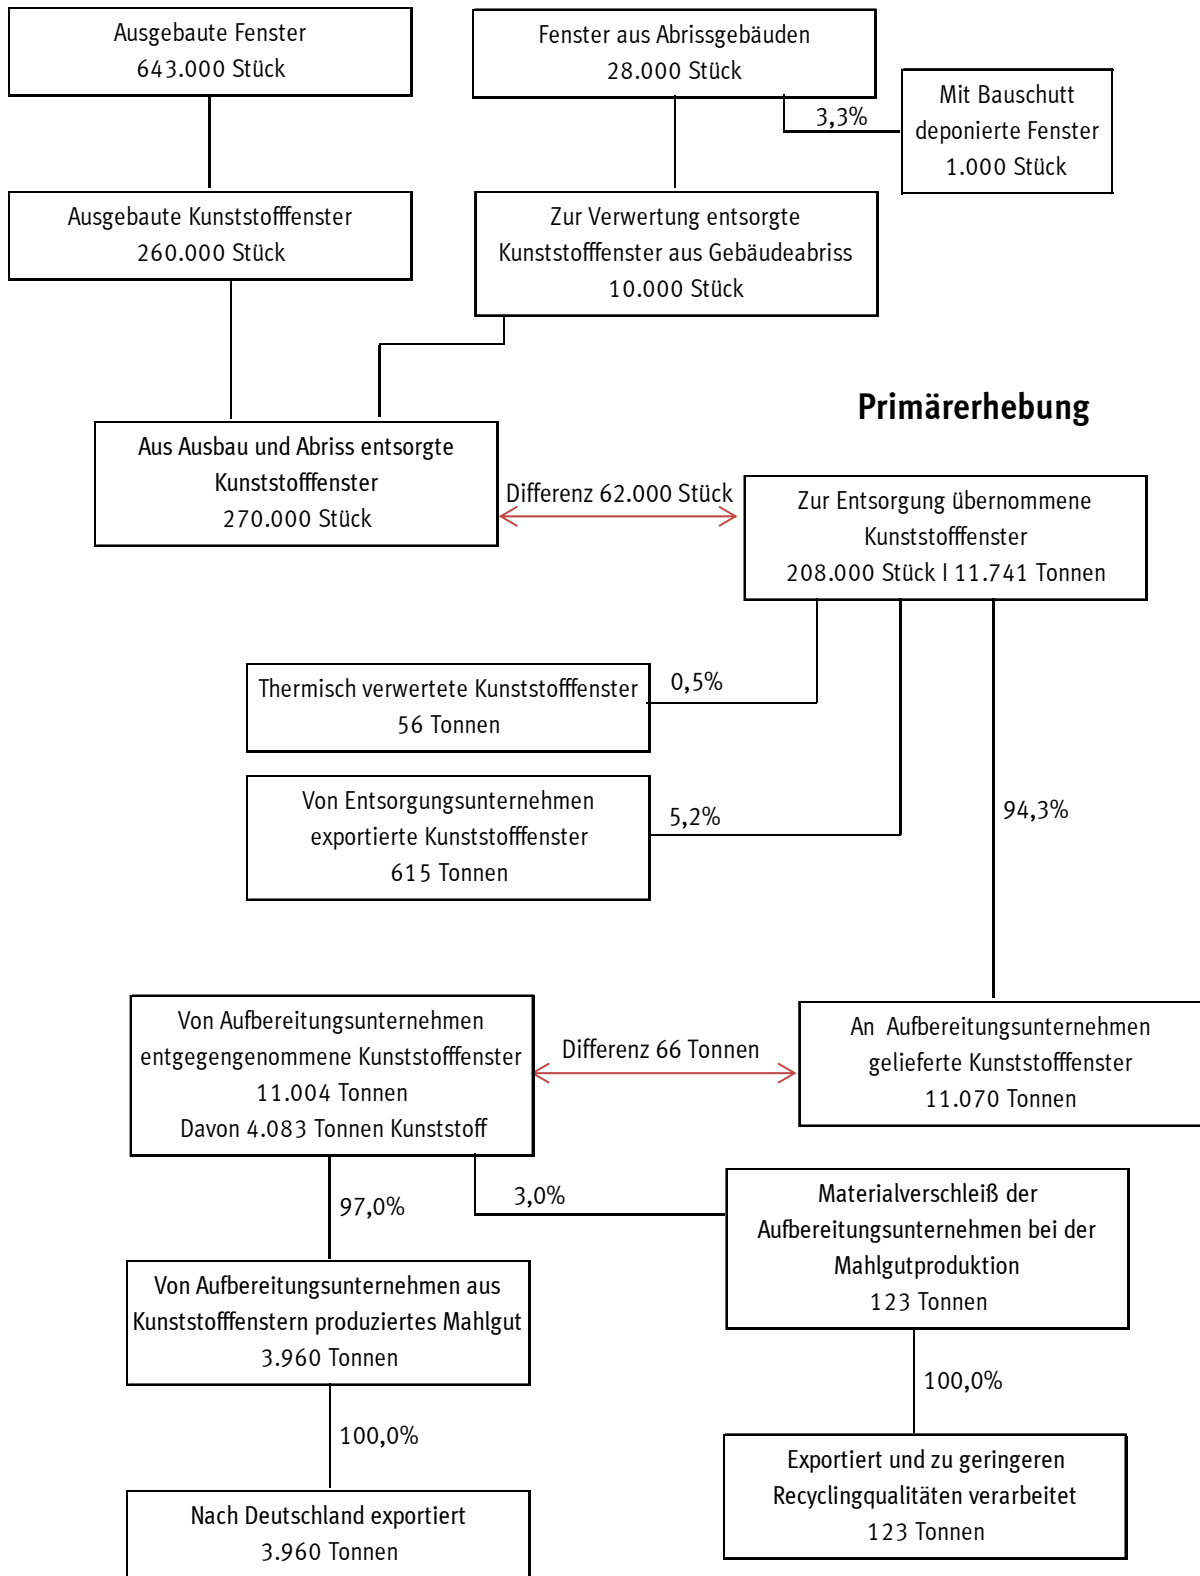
Ausgebaute Fenster
643.000 Stück

Fenster aus Abrissgebäuden
28.000 Stück

3,3%

Mit Bauschutt deponierte Fenster
1.000 Stück

Ausgebaute Kunststofffenster
260.000 Stück

Zur Verwertung entsorgte Kunststofffenster aus Gebäudeabriss
10.000 Stück

Primärerhebung

Aus Ausbau und Abriss entsorgte Kunststofffenster
270.000 Stück

Differenz 62.000 Stück

Zur Entsorgung übernommene Kunststofffenster
208.000 Stück l 11.741 Tonnen

Thermisch verwertete Kunststofffenster
56 Tonnen

0,5%

Von Entsorgungsunternehmen exportierte Kunststofffenster
615 Tonnen

5,2%

94,3%

Von Aufbereitungsunternehmen entgegengenommene Kunststofffenster
11.004 Tonnen
Davon 4.083 Tonnen Kunststoff

Differenz 66 Tonnen

An Aufbereitungsunternehmen gelieferte Kunststofffenster
11.070 Tonnen

97,0%

3,0%

Materialverschleiß der Aufbereitungsunternehmen bei der Mahlgutproduktion
123 Tonnen

Von Aufbereitungsunternehmen aus Kunststofffenstern produziertes Mahlgut
3.960 Tonnen

100,0%

100,0%

Exportiert und zu geringeren Recyclingqualitäten verarbeitet
123 Tonnen

Nach Deutschland exportiert
3.960 Tonnen